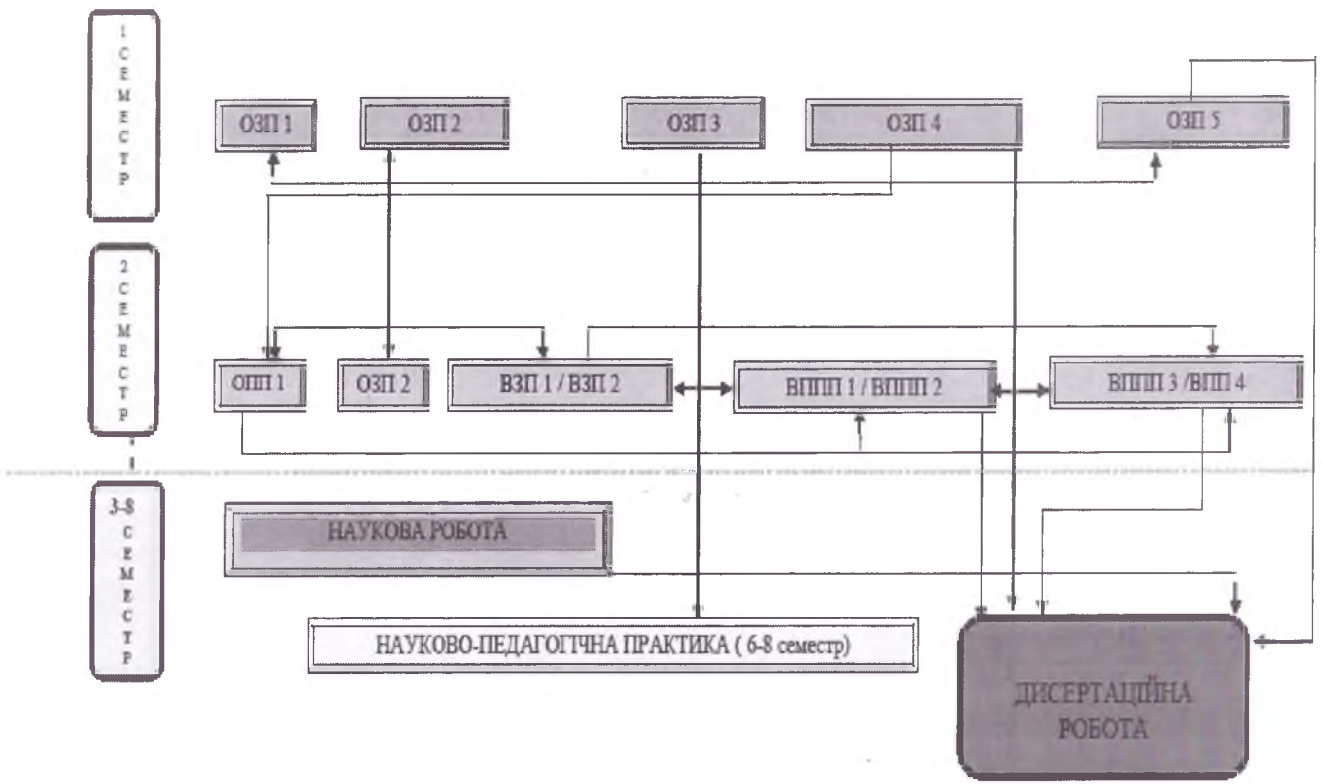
1 С Е М Е С Т Р

ОЗП 1
ОЗП 2
ОЗП 3
ОЗП 4
ОЗП 5

2 С Е М Е С Т Р

ОПП 1
ОЗП 2
ВЗП 1 / ВЗП 2
ВППП 1 / ВППП 2
ВППП 3 /ВПП 4

3-8 С Е М Е С Т Р

НАУКОВА РОБОТА

НАУКОВО-ПЕДАГОГІЧНА ПРАКТИКА ( 6-8 семестр)

ДИСЕРТАЦІЙНА РОБОТА